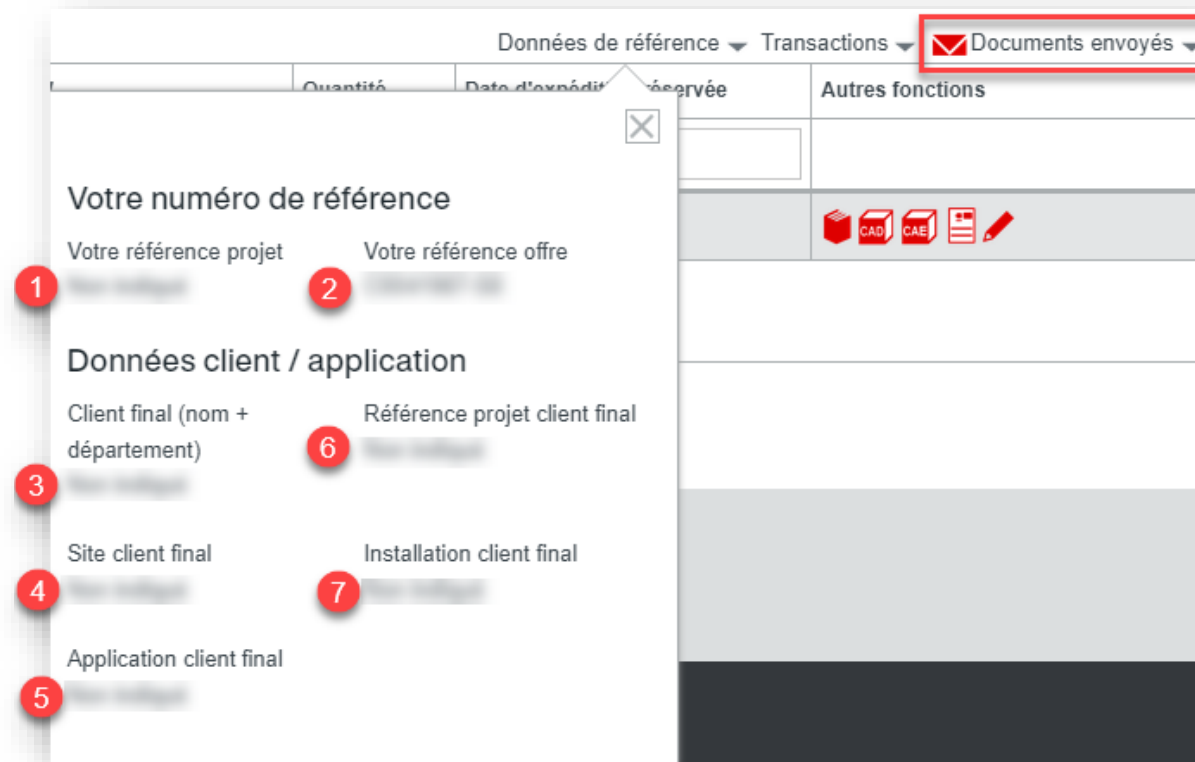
Données de référence Transactions Documents envoyés

Quantité | Date d'expédit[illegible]éservée | Autres fonctions

CAD CAE

Votre numéro de référence

Votre référence projet
1
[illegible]

Votre référence offre
2
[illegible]

Données client / application

Client final (nom + département)
3
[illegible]

Référence projet client final
6
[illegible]

Site client final
4
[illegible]

Installation client final
7
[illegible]

Application client final
5
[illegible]